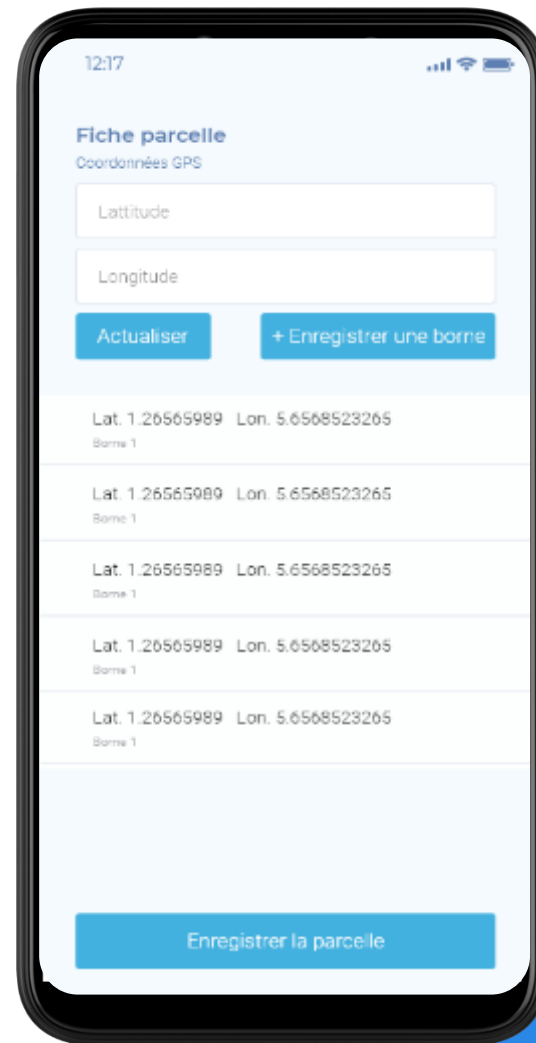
12:17

Fiche parcelle
Coordonnées GPS

Lattitude

Longitude

Actualiser

+ Enregistrer une borne

Lat. 1.26565989 Lon. 5.6568523265
Borne 1

Lat. 1.26565989 Lon. 5.6568523265
Borne 1

Lat. 1.26565989 Lon. 5.6568523265
Borne 1

Lat. 1.26565989 Lon. 5.6568523265
Borne 1

Lat. 1.26565989 Lon. 5.6568523265
Borne 1

Enregistrer la parcelle